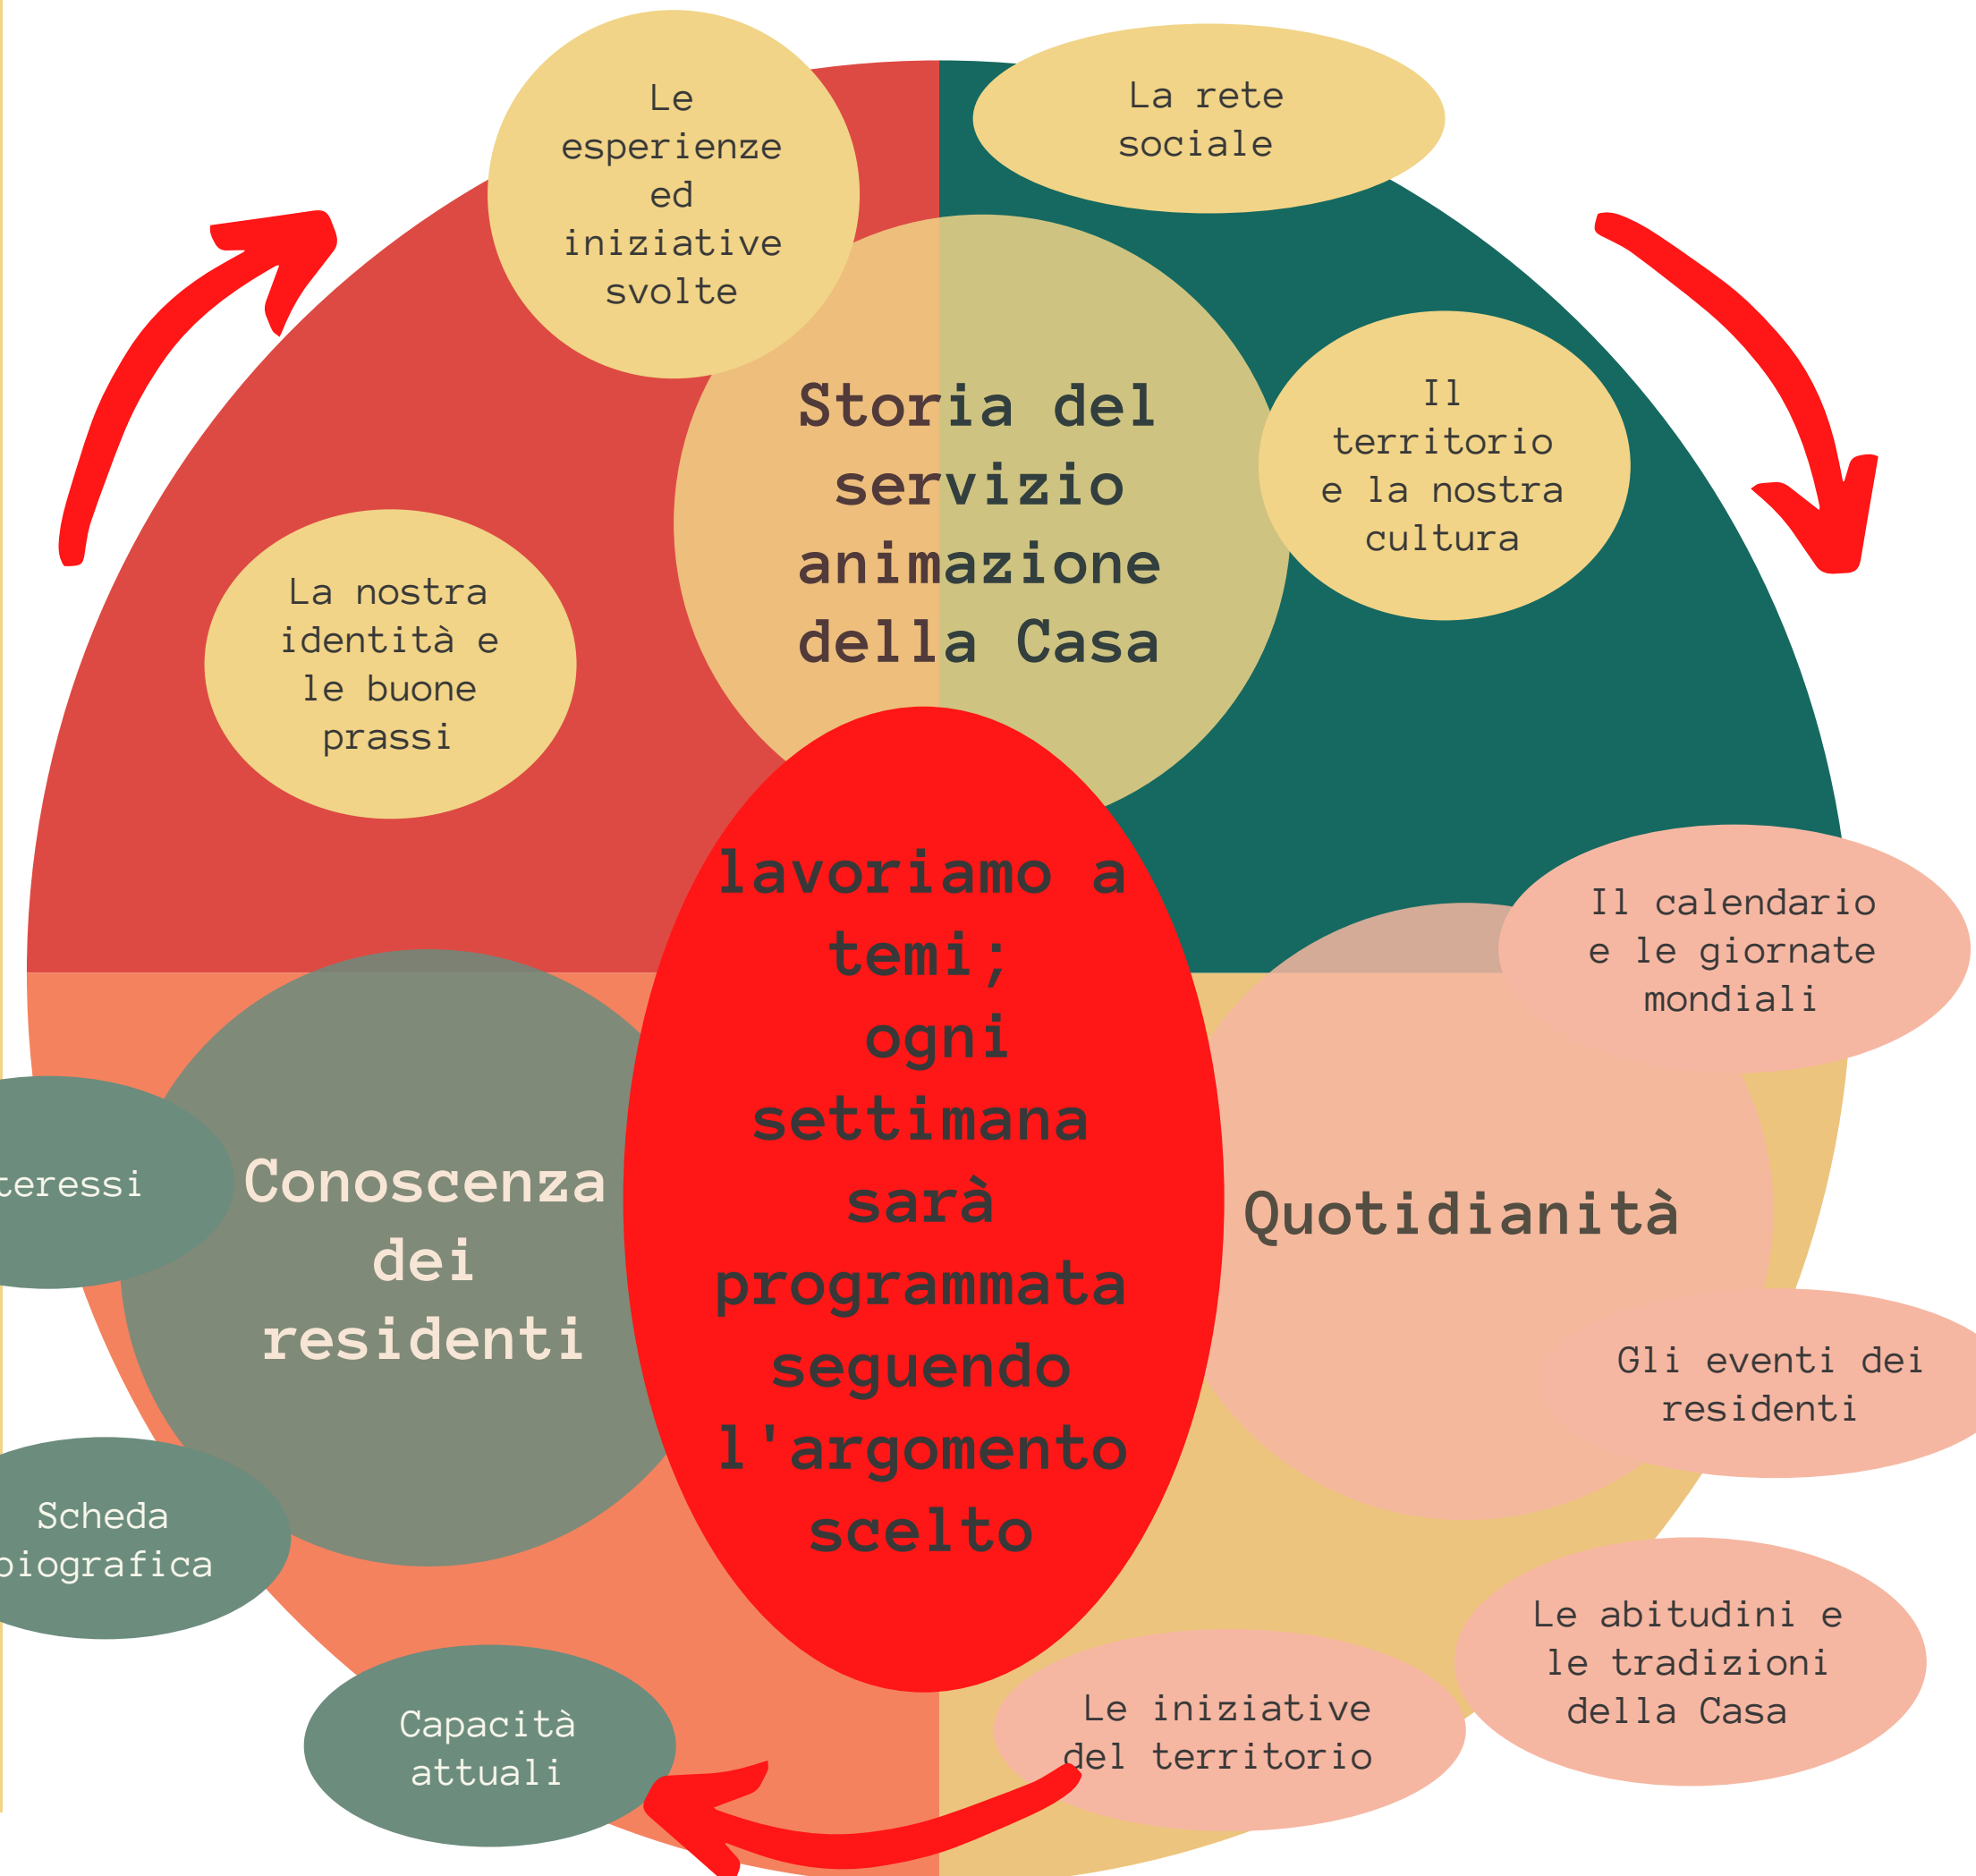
Le esperienze ed iniziative svolte

La rete sociale

Storia del servizio animazione della Casa

Il territorio e la nostra cultura

La nostra identità e le buone prassi

lavoriamo a temi; ogni settimana sarà programmata seguendo l'argomento scelto

Il calendario e le giornate mondiali

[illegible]teressi

Conoscenza dei residenti

Quotidianità

Gli eventi dei residenti

Scheda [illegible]iografica

Le abitudini e le tradizioni della Casa

Capacità attuali

Le iniziative del territorio